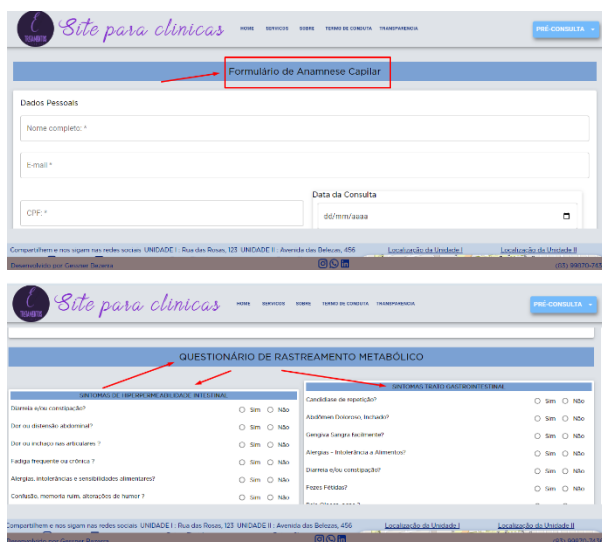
Site para clínicas

HOME SERVIÇOS SOBRE TERMO DE CONSULTA TRANSPARÊNCIA

PRÉ-CONSULTA

Formulário de Anamnese Capilar

Dados Pessoais

Nome completo: *

E-mail *

Data da Consulta

CPF: *

dd/mm/aaaa

Compartilhem e nos sigam nas redes sociais UNIDADE I : Rua das Rosas, 123 UNIDADE II : Avenida das Belezas, 456 Localização da Unidade I Localização da Unidade II

Desenvolvido por Geovane Bezerra (85) 99970-747

Site para clínicas

HOME SERVIÇOS SOBRE TERMO DE CONSULTA TRANSPARÊNCIA

PRÉ-CONSULTA

QUESTIONÁRIO DE RASTREAMENTO METABÓLICO

SINTOMAS DE HIPERPERMEABILIDADE INTESTINAL

Diarreia e/ou constipação? Sim Não

Dor ou distensão abdominal? Sim Não

Dor ou inchaço nas articulares ? Sim Não

Fadiga frequente ou crônica ? Sim Não

Alergias, intolerâncias e sensibilidades alimentares? Sim Não

Confusão, memória ruim, alterações de humor ? Sim Não

SINTOMAS TRATO GASTROINTESTINAL

Candidíase de repetição? Sim Não

Abdômen Doloroso, Inchado? Sim Não

Gengiva Sangra facilmente? Sim Não

Alergias - Intolerância a Alimentos? Sim Não

Diarreia e/ou constipação? Sim Não

Fezes Fétidas? Sim Não

Compartilhem e nos sigam nas redes sociais UNIDADE I : Rua das Rosas, 123 UNIDADE II : Avenida das Belezas, 456 Localização da Unidade I Localização da Unidade II

Desenvolvido por Geovane Bezerra